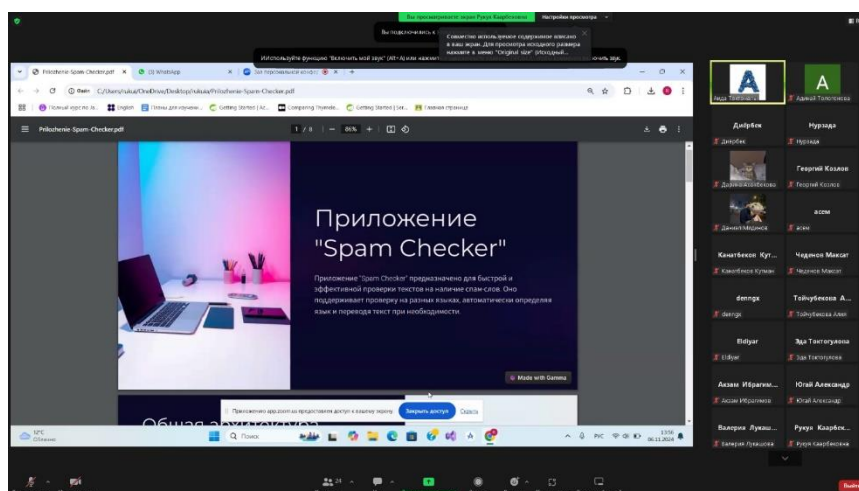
Вы просматриваете экран Рукуя Кааргбекова Настройки просмотра

Вы подключились к

Совместно используемое содержимое вписано в ваш экран. Для просмотра исходного размера нажмите в меню "Original size" (Исходный...

Используйте функцию "Включить мой звук" (Alt+A) или нажмите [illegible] ключить звук.

Prilozhenie-Spam-Checker.pdf × (3) WhatsApp × Зал персональной конфе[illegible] × +

Файл C:/Users/rukus/OneDrive/Desktop/rukua/Prilozhenie-Spam-Checker.pdf

Полный курс по Ja... English Планы для изучения... Getting Started | Az... Comparing Thymele... Getting Started | Ser... Главная страница

Prilozhenie-Spam-Checker.pdf 1 / 8 86% +

Приложение "Spam Checker"

Приложение "Spam Checker" предназначено для быстрой и эффективной проверки текстов на наличие спам-слов. Оно поддерживает проверку на разных языках, автоматически определяя язык и переводя текст при необходимости.

Made with Gamma

Общая архитектура

Приложение app.zoom.us предоставляет доступ к вашему экрану. Закрыть доступ Скрыть

12°C Облачно Поиск РУС 13:56 06.11.2024

A Айда Тологонова
A Адинай Тологонова
Дилрбек Дилрбек
Нурзада Нурзада
Дарина Азимбекова
Георгий Козлов Георгий Козлов
Данияр Мединов
асем асем
Канатбекон Кут... Канатбекон Кутман
Чеденов Максат Чеденов Максат
denngx denngx
Тайчубекова А... Тайчубекова Алия
Eldiyar Eldiyar
Эда Токтогулова Эда Токтогулова
Акзам Ибрагим... Акзам Ибрагимов
Юрай Александр Юрай Александр
Валерия Лукаш... Валерия Лукашова
Рукуя Кааргбек... Рукуя Кааргбекова

24

Выйти